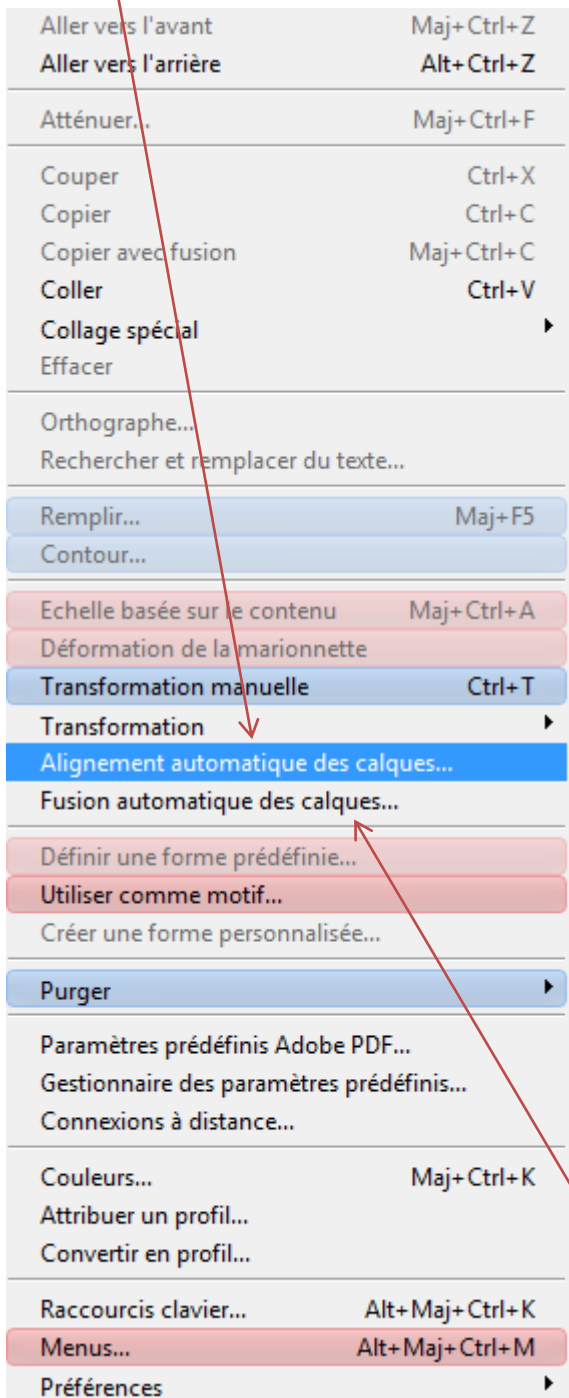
Aller vers l'avant Maj+Ctrl+Z
Aller vers l'arrière Alt+Ctrl+Z

Atténuer... Maj+Ctrl+F

Couper Ctrl+X
Copier Ctrl+C
Copier avec fusion Maj+Ctrl+C
Coller Ctrl+V
Collage spécial
Effacer

Orthographe...
Rechercher et remplacer du texte...

Remplir... Maj+F5
Contour...

Echelle basée sur le contenu Maj+Ctrl+A
Déformation de la marionnette
Transformation manuelle Ctrl+T
Transformation
Alignement automatique des calques...
Fusion automatique des calques...

Définir une forme prédéfinie...
Utiliser comme motif...
Créer une forme personnalisée...

Purger

Paramètres prédéfinis Adobe PDF...
Gestionnaire des paramètres prédéfinis...
Connexions à distance...

Couleurs... Maj+Ctrl+K
Attribuer un profil...
Convertir en profil...

Raccourcis clavier... Alt+Maj+Ctrl+K
Menus... Alt+Maj+Ctrl+M
Préférences